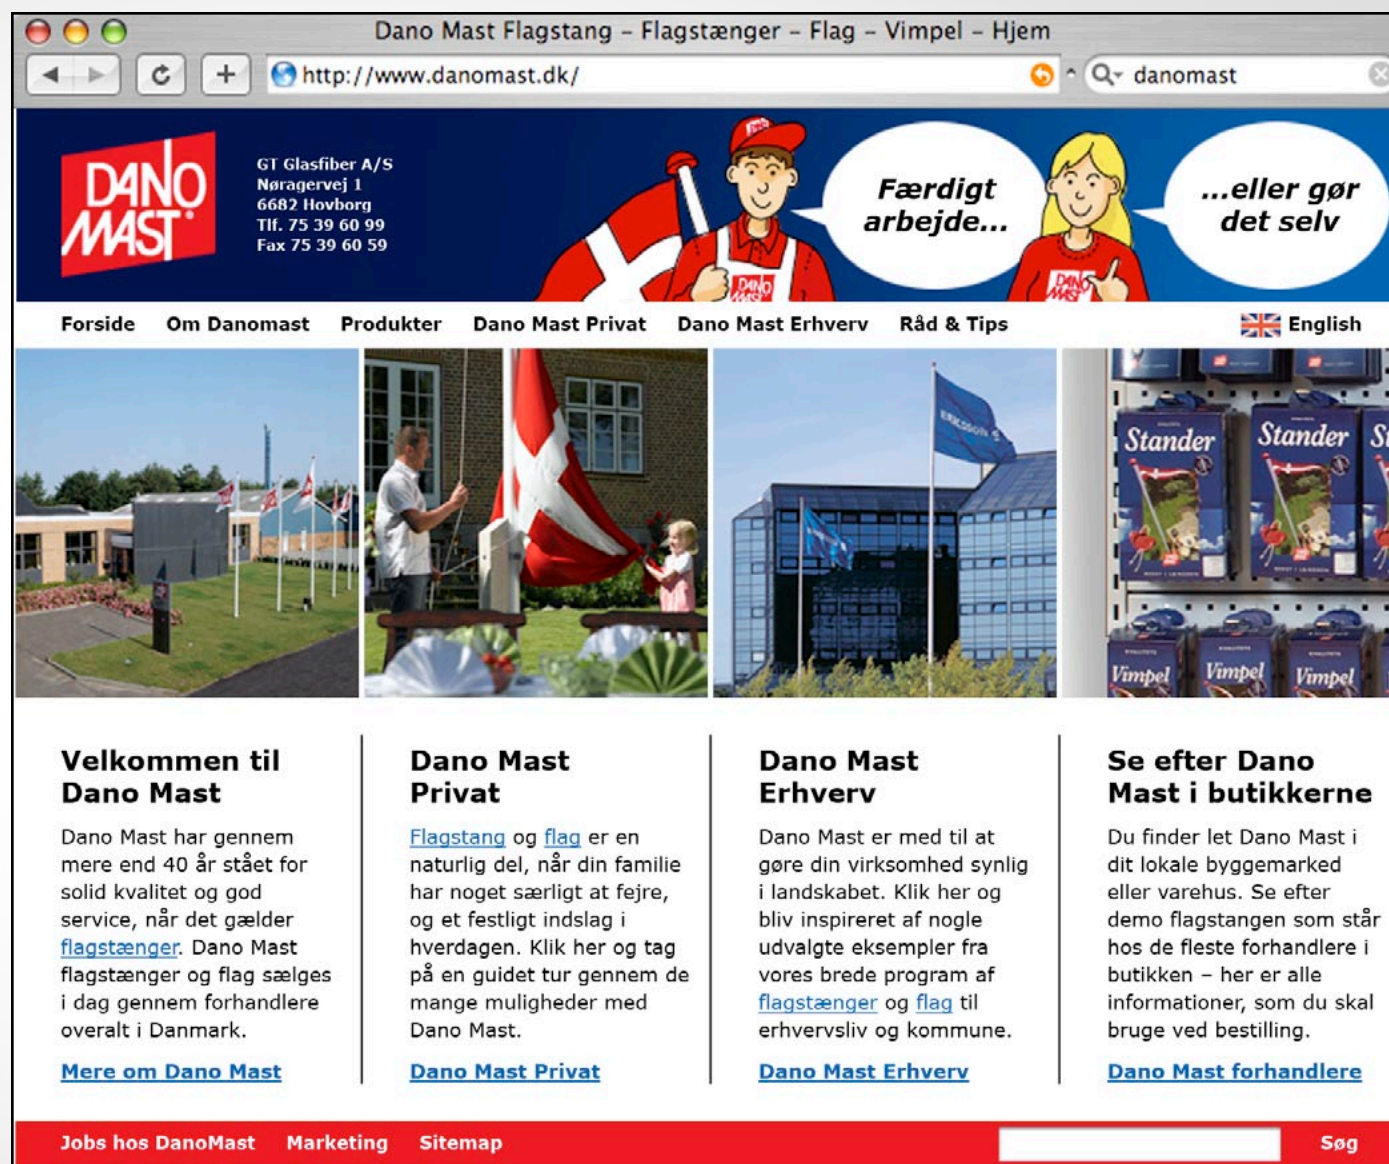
Dano Mast Flagstang – Flagstænger – Flag – Vimpel – Hjem

http://www.danomast.dk/

danomast

DANO MAST

GT Glasfiber A/S
Nøragervej 1
6682 Hovborg
Tlf. 75 39 60 99
Fax 75 39 60 59

Færdigt arbejde...

...eller gør det selv

Forside Om Danomast Produkter Dano Mast Privat Dano Mast Erhverv Råd & Tips English

Stander Stander St

Vimpel Vimpel Vimpel

Velkommen til Dano Mast

Dano Mast har gennem mere end 40 år stået for solid kvalitet og god service, når det gælder flagstænger. Dano Mast flagstænger og flag sælges i dag gennem forhandlere overalt i Danmark.

Mere om Dano Mast

Dano Mast Privat

Flagstang og flag er en naturlig del, når din familie har noget særligt at fejre, og et festligt indslag i hverdagen. Klik her og tag på en guidet tur gennem de mange muligheder med Dano Mast.

Dano Mast Privat

Dano Mast Erhverv

Dano Mast er med til at gøre din virksomhed synlig i landskabet. Klik her og bliv inspireret af nogle udvalgte eksempler fra vores brede program af flagstænger og flag til erhvervsliv og kommune.

Dano Mast Erhverv

Se efter Dano Mast i butikkerne

Du finder let Dano Mast i dit lokale byggemarked eller varehus. Se efter demo flagstangen som står hos de fleste forhandlere i butikken – her er alle informationer, som du skal bruge ved bestilling.

Dano Mast forhandlere

Jobs hos DanoMast Marketing Sitemap Søg